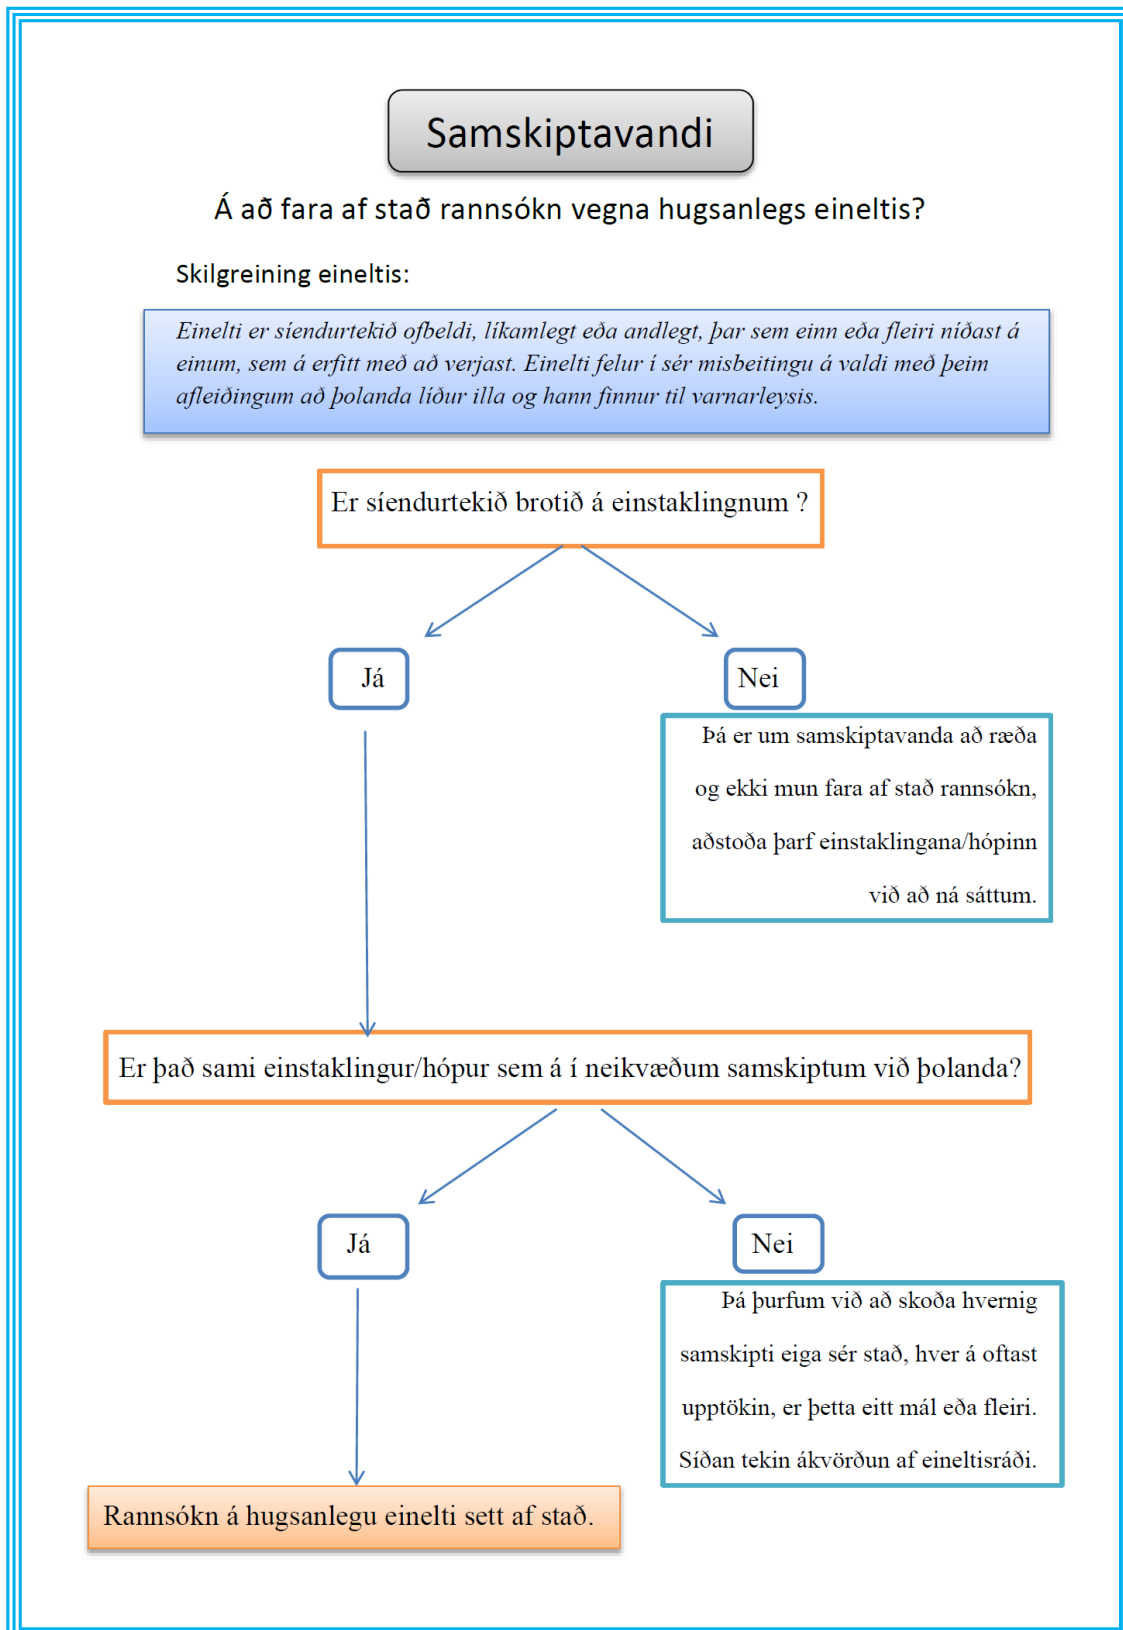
Samskiptavandi

Á að fara af stað rannsókn vegna hugsanlegs eineltis?

Skilgreining eineltis:

Einelti er síendurtekið ofbeldi, líkamlegt eða andlegt, þar sem einn eða fleiri níðast á einum, sem á erfitt með að verjast. Einelti felur í sér misbeitingu á valdi með þeim afleiðingum að þolanda líður illa og hann finnur til varnarleysis.

Er síendurtekið brotið á einstaklingnum ?

Já

Nei

Þá er um samskiptavanda að ræða og ekki mun fara af stað rannsókn, aðstoða þarf einstaklingana/hópinn við að ná sáttum.

Er það sami einstaklingur/hópur sem á í neikvæðum samskiptum við þolanda?

Já

Nei

Þá þurfum við að skoða hvernig samskipti eiga sér stað, hver á oftast upptökin, er þetta eitt mál eða fleiri. Síðan tekin ákvörðun af eineltisráði.

Rannsókn á hugsanlegu einelti sett af stað.